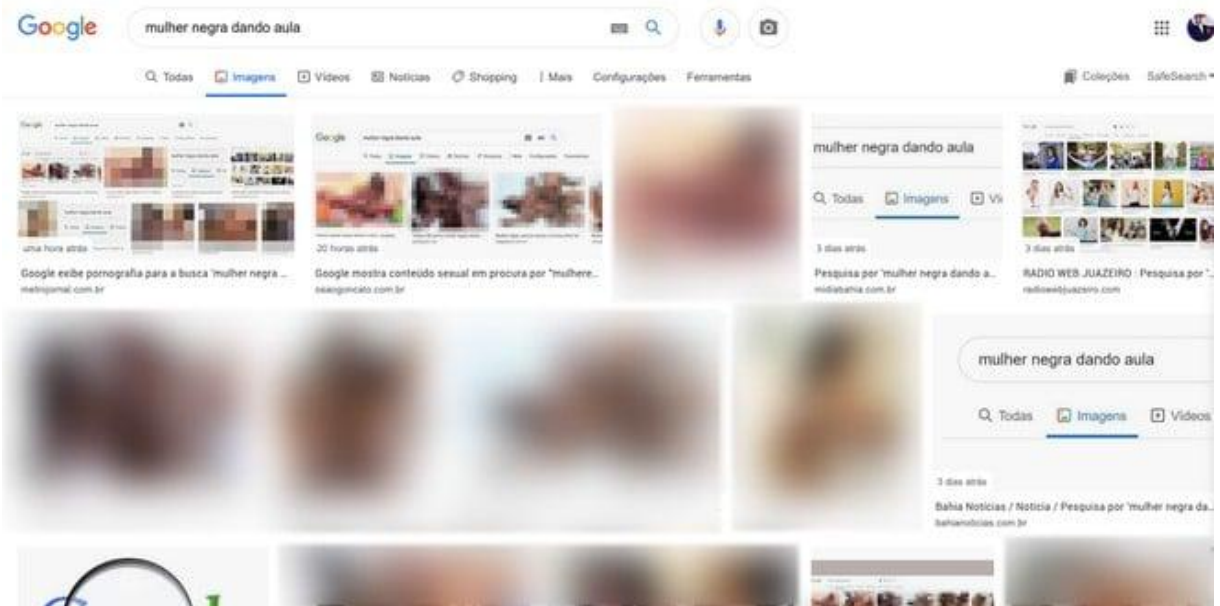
Google

mulher negra dando aula

Todas Imagens Vídeos Notícias Shopping Mais Configurações Ferramentas

Coleções SafeSearch

uma hora atrás

Google exibe pornografia para a busca 'mulher negra ...

metropoles.com.br

20 horas atrás

Google mostra conteúdo sexual em procura por "mulhere...

osaogoncalo.com.br

mulher negra dando aula

Todas Imagens Ví

3 dias atrás

Pesquisa por 'mulher negra dando a...

midiabahia.com.br

3 dias atrás

RADIO WEB JUAZEIRO : Pesquisa por '...

radiowebjuazeiro.com

mulher negra dando aula

Todas Imagens Vídeos

3 dias atrás

Bahia Notícias / Notícia / Pesquisa por 'mulher negra da...

bahianoticias.com.br